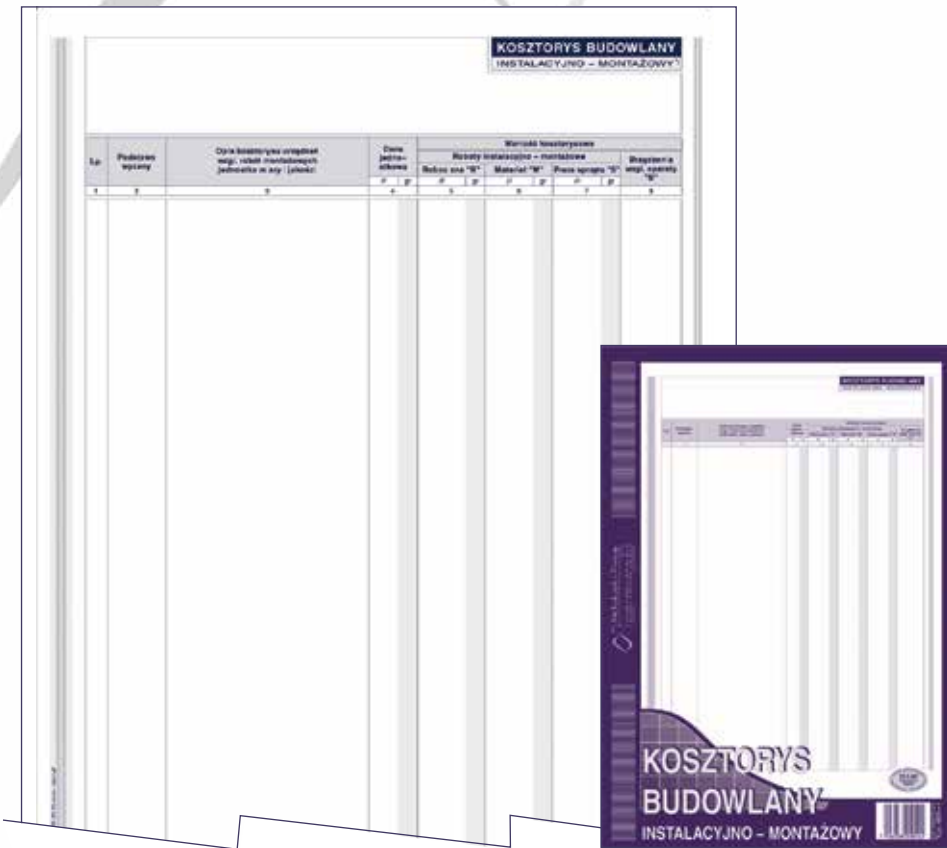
KOSZTORYS BUDOWLANY
INSTALACYJNO – MONTAŻOWY

| Lp. | Podstawa wyceny | Opis kosztorysowy uwzględniający robót montażowych jednostka miary i ilości | Cena jednostkowa | Wartość kosztorysowa | | | | | | | | |
|---|---|---|---|---|---|---|---|---|---|---|---|---|
| | | | | Roboty instalacyjno – montażowe | | | | | | | Urządzenia i sprzęt "B" | |
| | | | | Robocizna "R" | | Materiał "M" | | Praca sprzętu "S" | | | | |
| | | | zł \| gr | zł | gr | zł | gr | zł | gr | | | |
| 1 | 2 | 3 | 4 | 5 | | 6 | | 7 | | | 8 | |

KOSZTORYS BUDOWLANY
INSTALACYJNO – MONTAŻOWY